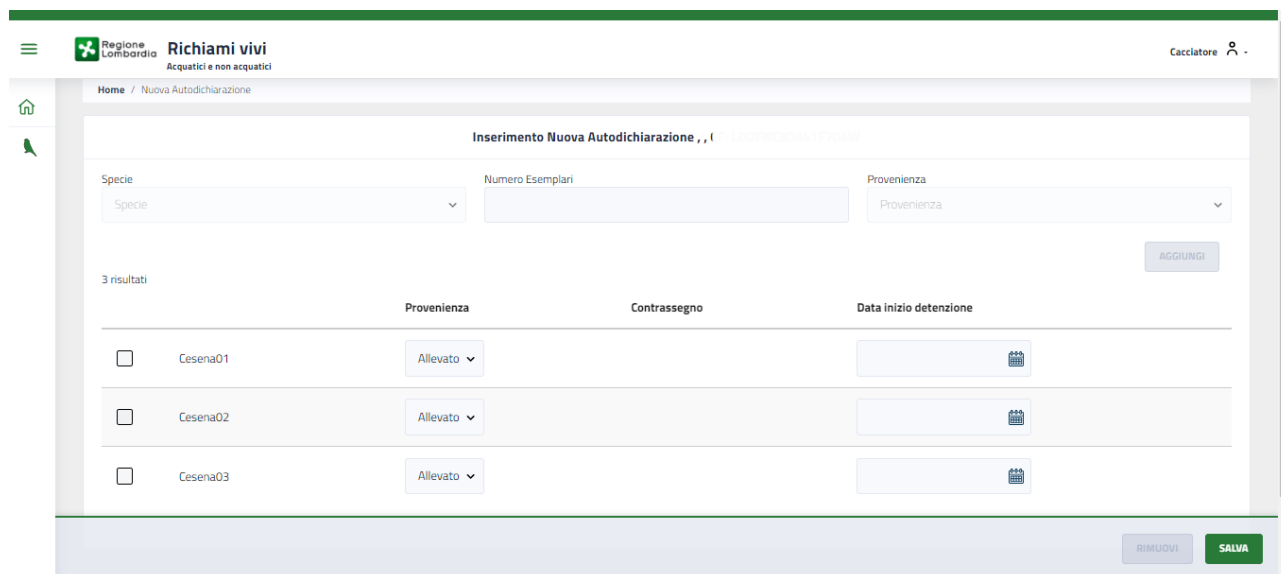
Regione Lombardia Richiami vivi
Acquatici e non acquatici

Cacciatore

Home / Nuova Autodichiarazione

Inserimento Nuova Autodichiarazione , , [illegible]

Specie
Specie

Numero Esemplari

Provenienza
Provenienza

AGGIUNGI

3 risultati

| | | Provenienza | Contrassegno | Data inizio detenzione |
|---|---|---|---|---|
| | Cesena01 | Allevato | | |
| | Cesena02 | Allevato | | |
| | Cesena03 | Allevato | | |

RIMUOVI SALVA